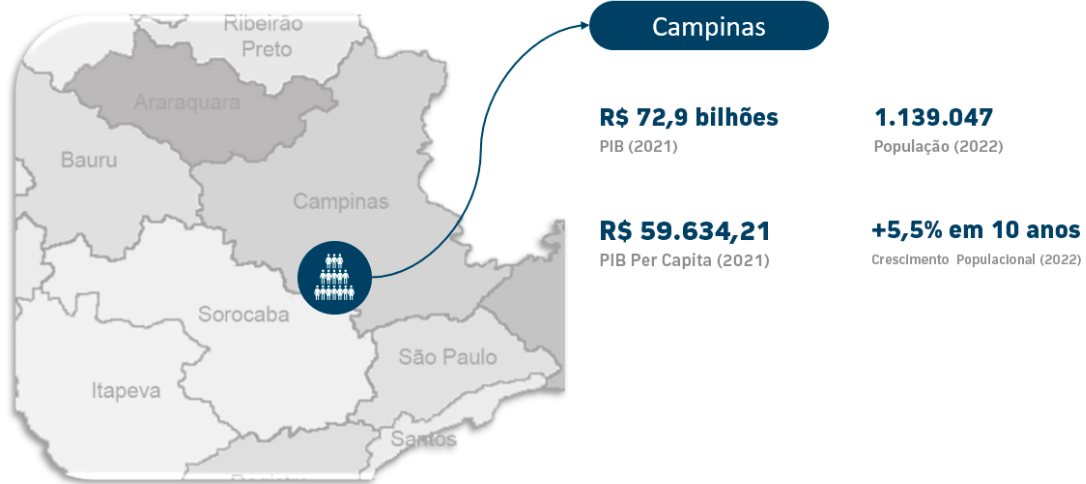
Ribeirão Preto

Araraquara

Bauru

Campinas

Sorocaba

São Paulo

Itapeva

Santos

Campinas

R$ 72,9 bilhões
PIB (2021)

1.139.047
População (2022)

R$ 59.634,21
PIB Per Capita (2021)

+5,5% em 10 anos
Crescimento Populacional (2022)